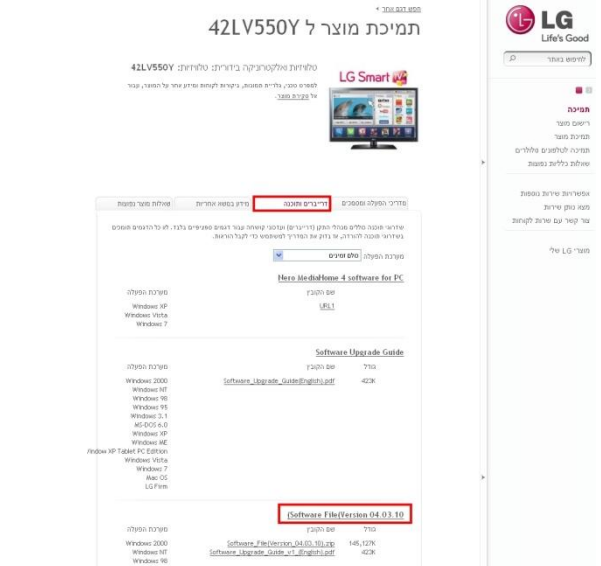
חפש דגם אחר

תמיכת מוצר ל 42LV550Y

42LV550Y טלוויזיות אלקטרוניקה בידורית: טלוויזיות

למספר טכני, גלריית התמונות, ביקורות לקוחות ומידע אחר על המוצר, עבור אל סקירת מוצר.

LG Smart TV

LG Life's Good

לחיפוש באתר

תמיכה
רישום מוצר
תמיכת מוצר
תמיכה לטלפונים סלולרים
שאלות כלליות נפוצות

אפשרויות שירות נוספות
מצא מוקד שירות
צור קשר עם שירות לקוחות

מוצרי LG שלי

מדריכי הפעלה ומסמכים | דרייברים ותוכנה | מידע בנושא אחריות | שאלות מוצר נפוצות

שדרוגי תוכנה מלאים מכילה הורדת קבצים (דרייברים) ועדכוני קושחה עבור דגמים ספציפיים בלבד. לא כל הדגמים תומכים בשדרוגי תוכנה להורדה, יש בדוק את המדריך למשתמש כדי לבדוק הוראות.

מערכת הפעלה: כלום זמינים

Nero MediaHome 4 software for PC

| מערכת הפעלה | שם הקובץ |
|---|---|
| Windows XP Windows Vista Windows 7 | URL1 |

Software Upgrade Guide

| מערכת הפעלה | שם הקובץ | גודל |
|---|---|---|
| Windows 2000 Windows NT Windows 98 Windows 95 Windows 3.1 MS-DOS 6.0 Windows XP Windows ME Window XP Tablet PC Edition Windows Vista Windows 7 Mac OS LG Firm | Software_Upgrade_Guide(English).pdf | 423K |

Software File(Version 04.03.10)

| מערכת הפעלה | שם הקובץ | גודל |
|---|---|---|
| Windows 2000 Windows NT Windows 98 | Software_File(Version_04.03.10).zip Software_Upgrade_Guide_v1_(English).pdf | 145,127K 423K |